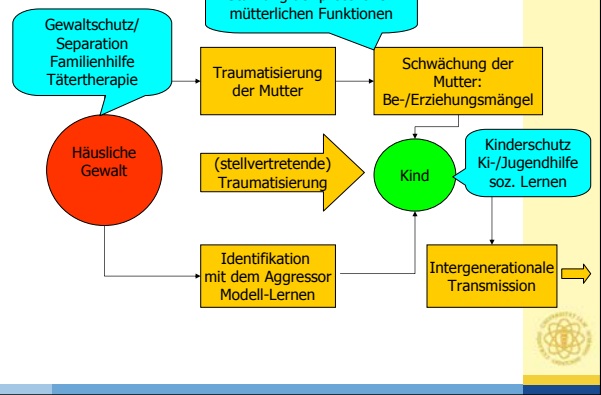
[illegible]
mütterlichen Funktionen

Gewaltschutz/
Separation
Familienhilfe
Tätertherapie

Traumatisierung
der Mutter

Schwächung der
Mutter:
Be-/Erziehungsmängel

Häusliche
Gewalt

(stellvertretende)
Traumatisierung

Kind

Kinderschutz
Ki-/Jugendhilfe
soz. Lernen

Identifikation
mit dem Aggressor
Modell-Lernen

Intergenerationale
Transmission